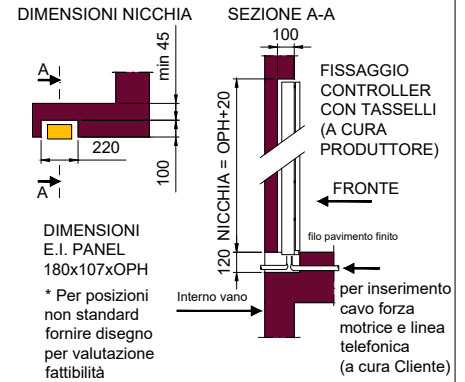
DIMENSIONI NICCHIA

SEZIONE A-A

min 45

A

220

100

A

100

FISSAGGIO CONTROLLER CON TASSELLI (A CURA PRODUTTORE)

NICCHIA = OPH+20

FRONTE

DIMENSIONI E.I. PANEL 180x107xOPH

* Per posizioni non standard fornire disegno per valutazione fattibilità

filo pavimento finito

120

Interno vano

per inserimento cavo forza motrice e linea telefonica (a cura Cliente)